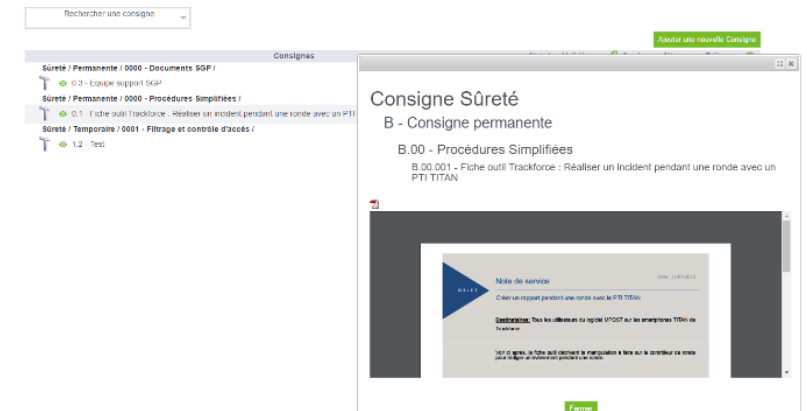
Rechercher une consigne

Ajouter une nouvelle Consigne

Consignes

Sûreté / Permanente / 0000 - Documents SGP /

0.3 - Equipe support SGP

Sûreté / Permanente / 0000 - Procédures Simplifiées /

0.1 - Fiche outil Trackforce : Réaliser un incident pendant une ronde avec un PTI

Sûreté / Temporaire / 0001 - Filtrage et contrôle d'accès /

1.2 - Test

Consigne Sûreté

B - Consigne permanente

B.00 - Procédures Simplifiées

B.00.001 - Fiche outil Trackforce : Réaliser un incident pendant une ronde avec un PTI TITAN

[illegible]

Note de service

Créer un rapport pendant une ronde avec le PTI TITAN

Destinataires: Tous les utilisateurs du logiciel MPOST sur les smartphones TITAN de Trackforce

Voici ci après, la fiche outil décrivant la manipulation à faire sur le contrôleur de ronde pour rédiger un événement pendant une ronde.

Fermer